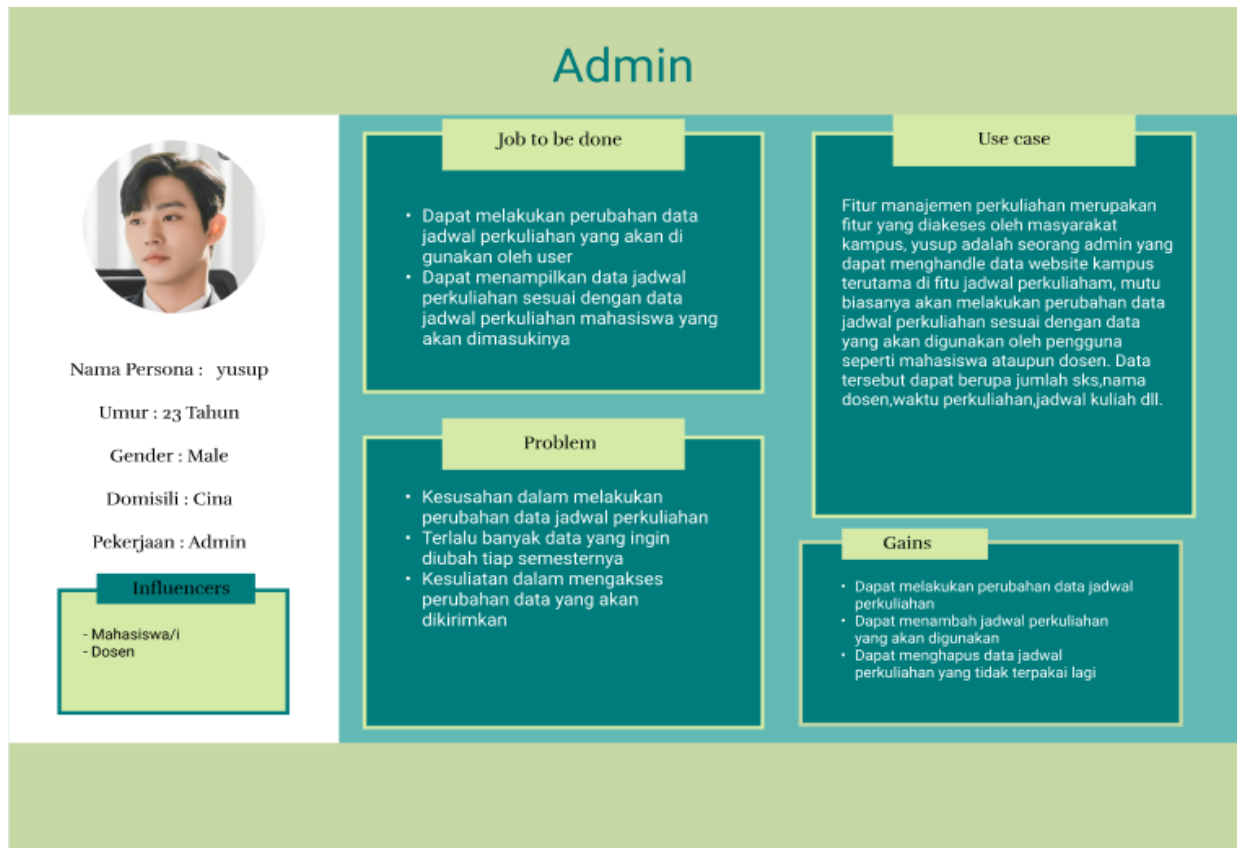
Admin

Nama Persona : yusup

Umur : 23 Tahun

Gender : Male

Domisili : Cina

Pekerjaan : Admin

Influencers

- Mahasiswa/i
- Dosen

Job to be done

• Dapat melakukan perubahan data jadwal perkuliahan yang akan di gunakan oleh user
• Dapat menampilkan data jadwal perkuliahan sesuai dengan data jadwal perkuliahan mahasiswa yang akan dimasukinya

Problem

• Kesusahan dalam melakukan perubahan data jadwal perkuliahan
• Terlalu banyak data yang ingin diubah tiap semesternya
• Kesuliatan dalam mengakses perubahan data yang akan dikirimkan

Use case

Fitur manajemen perkuliahan merupakan fitur yang diakeses oleh masyarakat kampus, yusup adalah seorang admin yang dapat menghandle data website kampus terutama di fitu jadwal perkuliaham, mutu biasanya akan melakukan perubahan data jadwal perkuliahan sesuai dengan data yang akan digunakan oleh pengguna seperti mahasiswa ataupun dosen. Data tersebut dapat berupa jumlah sks,nama dosen,waktu perkuliahan,jadwal kuliah dll.

Gains

• Dapat melakukan perubahan data jadwal perkuliahan
• Dapat menambah jadwal perkuliahan yang akan digunakan
• Dapat menghapus data jadwal perkuliahan yang tidak terpakai lagi